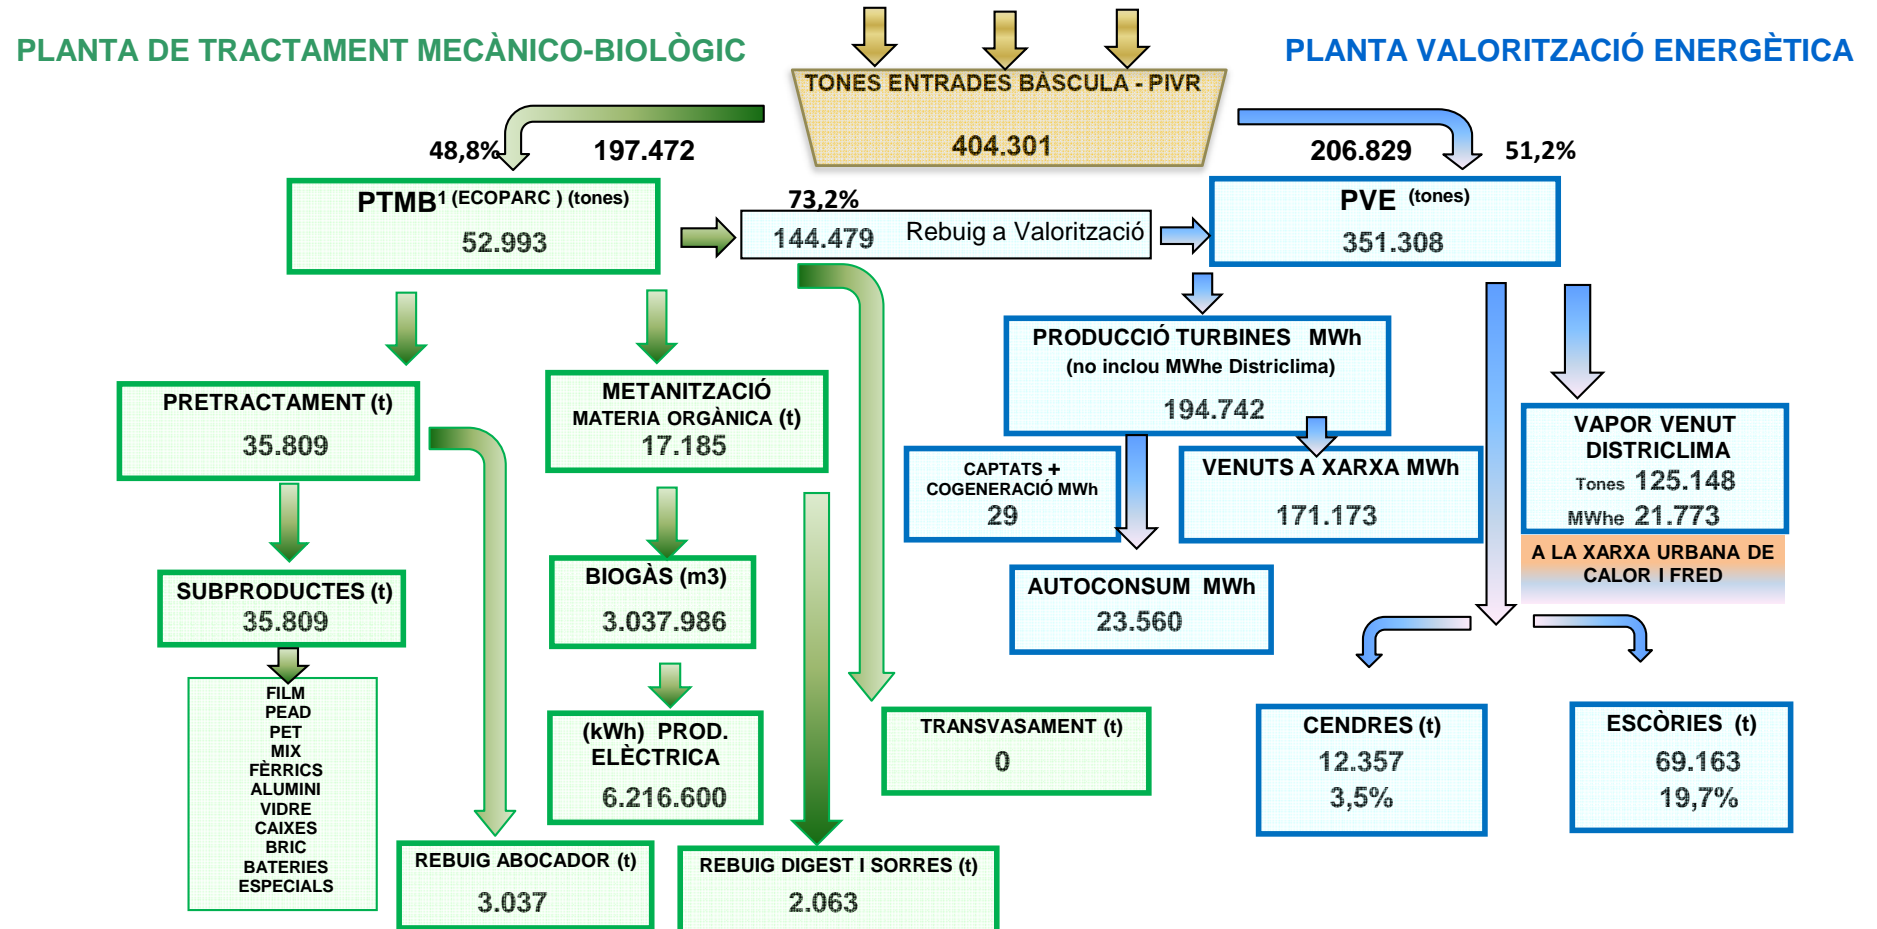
PLANTA DE TRACTAMENT MECÀNICO-BIOLÒGIC

TONES ENTRADES BÀSCULA - PIVR

404.301

PLANTA VALORITZACIÓ ENERGÈTICA

48,8%

197.472

206.829

51,2%

PTMB$^1$ (ECOPARC ) (tones)

52.993

73,2%

144.479 Rebuig a Valorització

PVE (tones)

351.308

PRETRACTAMENT (t)

35.809

METANITZACIÓ
MATERIA ORGÀNICA (t)
17.185

PRODUCCIÓ TURBINES MWh
(no inclou MWhe Districlima)

194.742

CAPTATS + COGENERACIÓ MWh
29

VENUTS A XARXA MWh

171.173

VAPOR VENUT DISTRICLIMA
Tones 125.148
MWhe 21.773

A LA XARXA URBANA DE CALOR I FRED

SUBPRODUCTES (t)
35.809

BIOGÀS (m3)

3.037.986

AUTOCONSUM MWh
23.560

FILM
PEAD
PET
MIX
FÈRRICS
ALUMINI
VIDRE
CAIXES
BRIC
BATERIES
ESPECIALS

(kWh) PROD. ELÈCTRICA

6.216.600

TRANSVASAMENT (t)
0

CENDRES (t)
12.357
3,5%

ESCÒRIES (t)
69.163
19,7%

REBUIG ABOCADOR (t)

3.037

REBUIG DIGEST I SORRES (t)

2.063